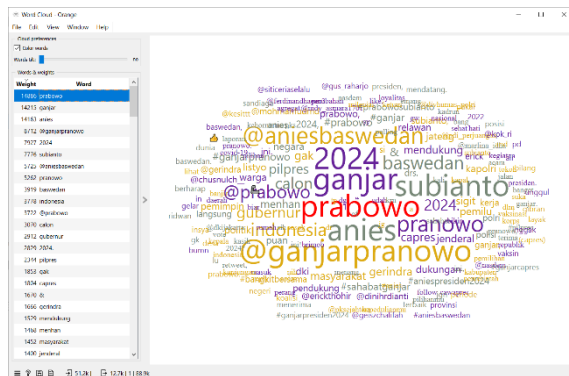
Word Cloud - Orange

File Edit View Window Help

Cloud preferences
Color words
Words tilt: 0°

Words & weights

| Weight | Word |
|---|---|
| 14896 | prabowo |
| 14213 | ganjar |
| 14183 | anies |
| 9732 | @ganjarpranowo |
| 7927 | 2024 |
| 7776 | subianto |
| 6337 | @aniesbaswedan |
| 5262 | pranowo |
| 3919 | baswedan |
| 3718 | indonesia |
| 3722 | @prabowo |
| 3070 | calon |
| 2912 | gubernur |
| 2879 | 2024. |
| 2314 | pilpres |
| 1854 | gak |
| 1834 | capres |
| 1670 | di |
| 1666 | gerindra |
| 1579 | mendukung |
| 1464 | menhan |
| 1452 | masyarakat |
| 1430 | jenderal |

prabowo ganjar anies @ganjarpranowo 2024 subianto @aniesbaswedan pranowo baswedan indonesia @prabowo calon gubernur 2024. pilpres gak capres gerindra mendukung menhan masyarakat jenderal dukungan relawan kapolri pemilu sigit listyo warga @chusnulch pemimpin puan negara presiden, @gerindra pendukung @erickthohir @dinihrdianti #sahabatganjar #aniespresiden2024 #ganjar erick ketua kerja drs. vaksin langsung berharap @kompascom mendatang, @siticeriaselalu @gus_raharjo

51.2k | 12.7k | 11.89.8k